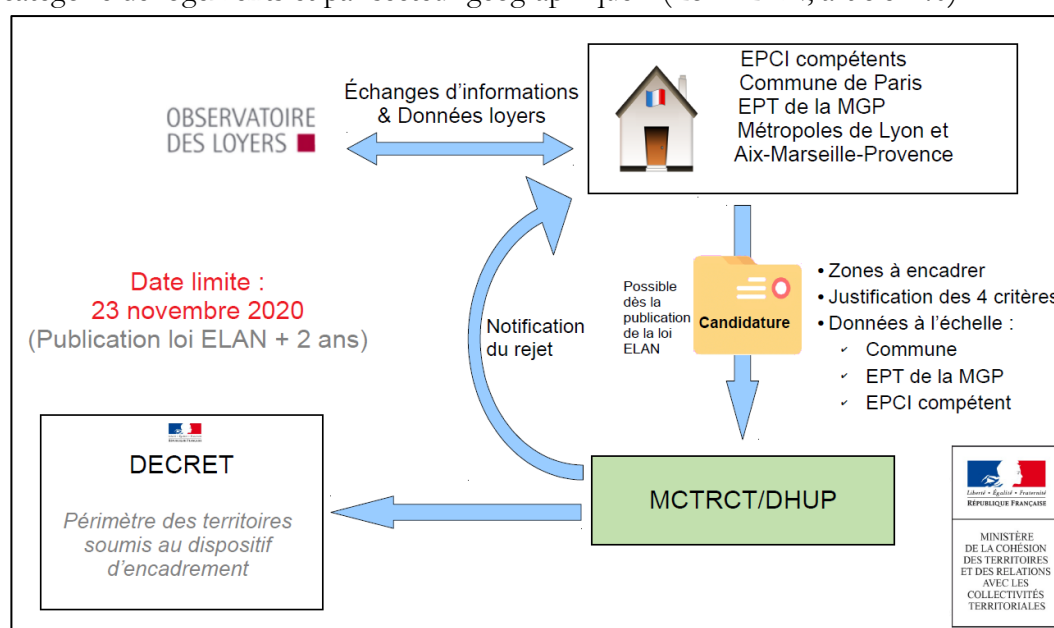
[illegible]

Échanges d'informations & Données loyers

OBSERVATOIRE DES LOYERS

EPCI compétents
Commune de Paris
EPT de la MGP
Métropoles de Lyon et Aix-Marseille-Provence

Date limite :
23 novembre 2020
(Publication loi ELAN + 2 ans)

Notification du rejet

Possible dès la publication de la loi ELAN

Candidature

• Zones à encadrer
• Justification des 4 critères
• Données à l'échelle :
✓ Commune
✓ EPT de la MGP
✓ EPCI compétent

DECRET

Périmètre des territoires soumis au dispositif d'encadrement

MCTRCT/DHUP

Liberté • Égalité • Fraternité
RÉPUBLIQUE FRANÇAISE

MINISTÈRE DE LA COHÉSION DES TERRITOIRES ET DES RELATIONS AVEC LES COLLECTIVITÉS TERRITORIALES